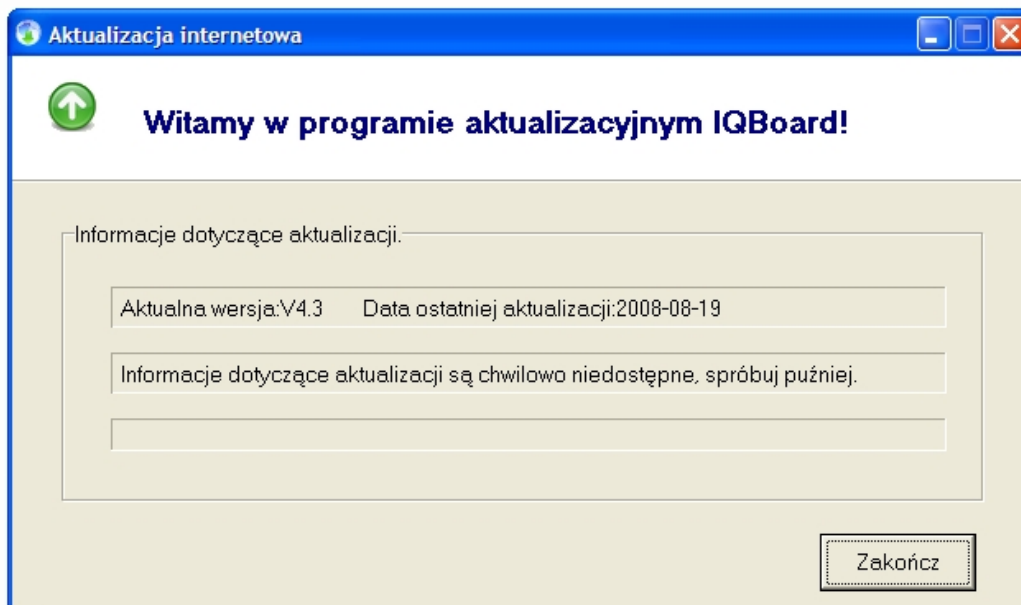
Aktualizacja internetowa

Witamy w programie aktualizacyjnym IQBoard!

Informacje dotyczące aktualizacji.

Aktualna wersja:V4.3    Data ostatniej aktualizacji:2008-08-19

Informacje dotyczące aktualizacji są chwilowo niedostępne, spróbuj puźniej.

Zakończ